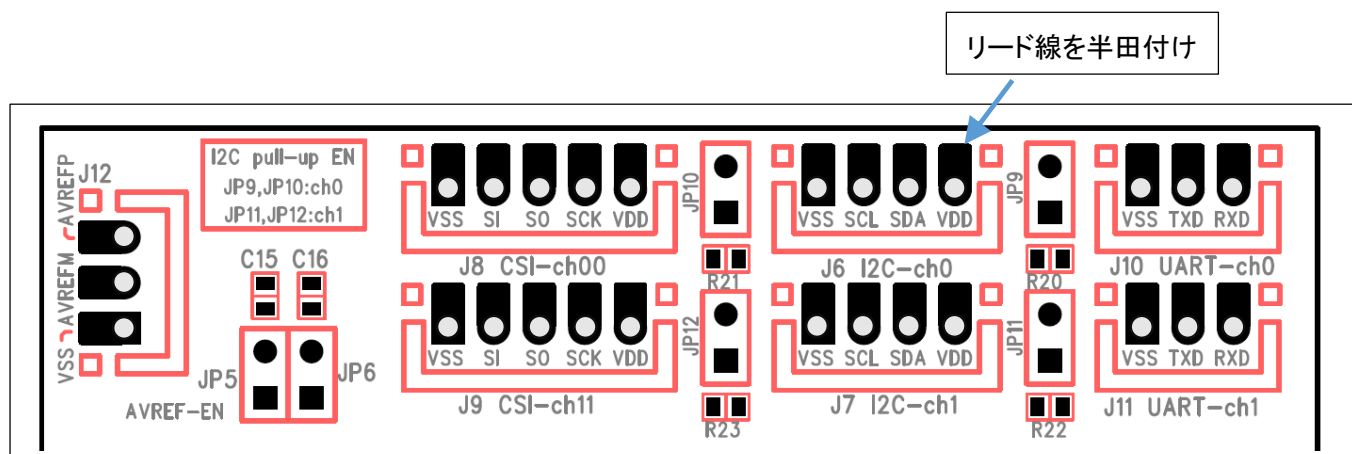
リード線を半田付け

J12

AVREFP

AVREFM

VSS

I2C pull-up EN
JP9,JP10:ch0
JP11,JP12:ch1

C15 C16

JP5 JP6

AVREF-EN

VSS SI SO SCK VDD

J8 CSI-ch00

VSS SI SO SCK VDD

J9 CSI-ch11

JP10

R21

JP12

R23

VSS SCL SDA VDD

J6 I2C-ch0

VSS SCL SDA VDD

J7 I2C-ch1

JP9

R20

JP11

R22

VSS TXD RXD

J10 UART-ch0

VSS TXD RXD

J11 UART-ch1